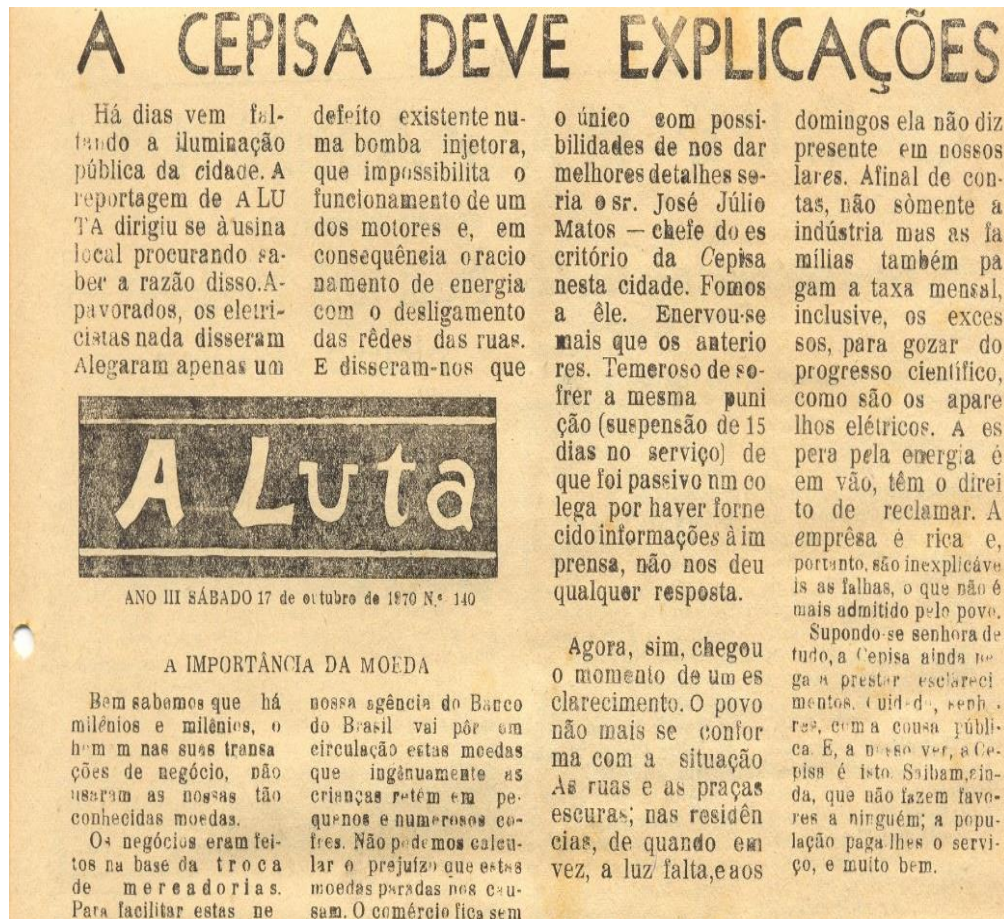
A CEPISA DEVE EXPLICAÇÕES

Há dias vem faltando a iluminação pública da cidade. A reportagem de A LUTA dirigiu se à usina local procurando saber a razão disso. Apavorados, os eletricistas nada disseram Alegaram apenas um defeito existente numa bomba injetora, que impossibilita o funcionamento de um dos motores e, em consequência o racionamento de energia com o desligamento das rêdes das ruas. E disseram-nos que o único com possibilidades de nos dar melhores detalhes seria o sr. José Júlio Matos — chefe do escritório da Cepisa nesta cidade. Fomos a êle. Enervou-se mais que os anteriores. Temeroso de sofrer a mesma punição (suspensão de 15 dias no serviço) de que foi passivo um colega por haver fornecido informações à imprensa, não nos deu qualquer resposta.

Agora, sim, chegou o momento de um esclarecimento. O povo não mais se conforma com a situação As ruas e as praças escuras; nas residências, de quando em vez, a luz falta, e aos domingos ela não diz presente em nossos lares. Afinal de contas, não sòmente a indústria mas as famílias também pagam a taxa mensal, inclusive, os excessos, para gozar do progresso científico, como são os aparelhos elétricos. A espera pela energia é em vão, têm o direito de reclamar. A emprêsa é rica e, portanto, são inexplicáveis as falhas, o que não é mais admitido pelo povo.

Supondo-se senhora de tudo, a Cepisa ainda nega a prestar esclareci mentos. Cuid-d-, senh . res, com a cousa pública. E, a nosso ver, a Cepisa é isto. Saibam, ainda, que não fazem favores a ninguém; a população paga-lhes o serviço, e muito bem.

A Luta

ANO III SÁBADO 17 de outubro de 1970 N.º 140

A IMPORTÂNCIA DA MOEDA

Bem sabemos que há milênios e milênios, o homem nas suas transações de negócio, não usaram as nossas tão conhecidas moedas.

Os negócios eram feitos na base da troca de mercadorias. Para facilitar estas ne

nossa agência do Banco do Brasil vai pôr em circulação estas moedas que ingênuamente as crianças retêm em pequenos e numerosos cofres. Não podemos calcular o prejuízo que estas moedas paradas nos causam. O comércio fica sem